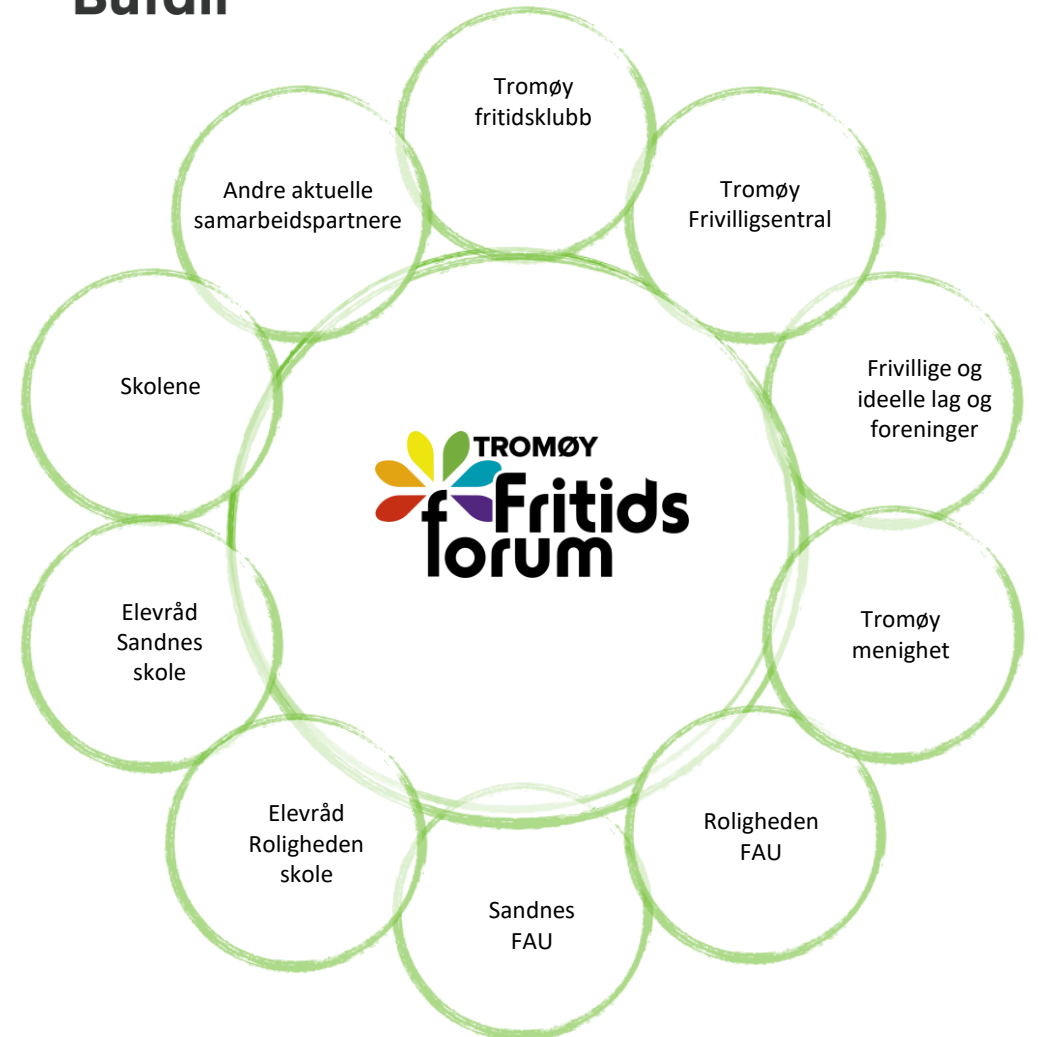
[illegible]

Tromøy fritidsklubb

Tromøy Frivilligsentral

Frivillige og ideelle lag og foreninger

Tromøy menighet

Roligheden FAU

Sandnes FAU

Elevråd Roligheden skole

Elevråd Sandnes skole

Skolene

Andre aktuelle samarbeidspartnere

TROMØY Fritids forum